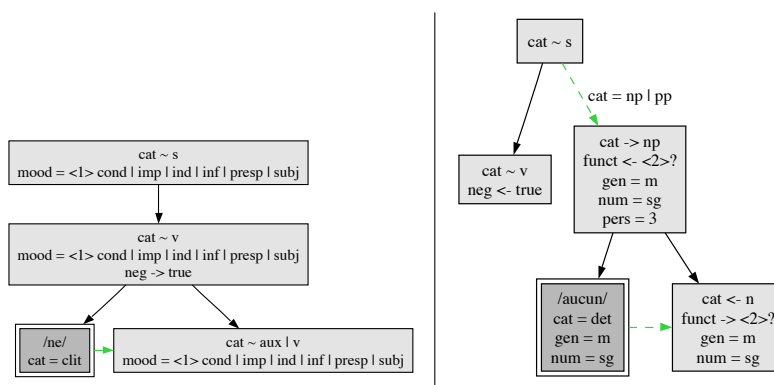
cat ~ s
mood = <1> cond | imp | ind | inf | presp | subj

cat ~ v
mood = <1> cond | imp | ind | inf | presp | subj
neg -> true

/ne/
cat = clit

cat ~ aux | v
mood = <1> cond | imp | ind | inf | presp | subj

cat ~ s

cat = np | pp

cat ~ v
neg <- true

cat -> np
funct <- <2>?
gen = m
num = sg
pers = 3

/aucun/
cat = det
gen = m
num = sg

cat <- n
funct -> <2>?
gen = m
num = sg